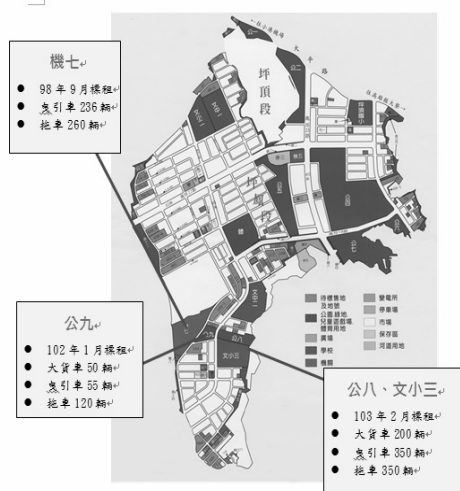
機七

- 98 年 9 月標租
- 曳引車 236 輛
- 拖車 260 輛

坪頂段

公九

- 102 年 1 月標租
- 大貨車 50 輛
- 曳引車 55 輛
- 拖車 120 輛

公八、文小三

- 103 年 2 月標租
- 大貨車 200 輛
- 曳引車 350 輛
- 拖車 350 輛

公二
公八
文小三
機七
公九
公七
機

待標售地及地號
公園綠地兒童遊戲場體育用地
廣場
學校
機關
變電所
停車場
市場
保存區
河道用地